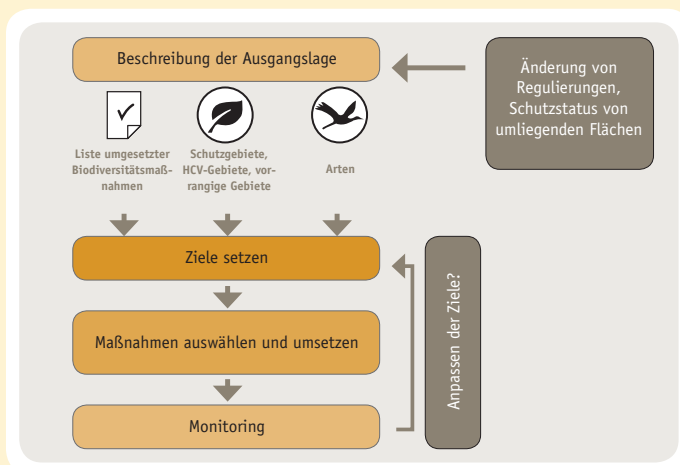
Beschreibung der Ausgangslage

Änderung von Regulierungen, Schutzstatus von umliegenden Flächen

Liste umgesetzter Biodiversitätsmaßnahmen

Schutzgebiete, HCV-Gebiete, vorrangige Gebiete

Arten

Ziele setzen

Anpassen der Ziele?

Maßnahmen auswählen und umsetzen

Monitoring